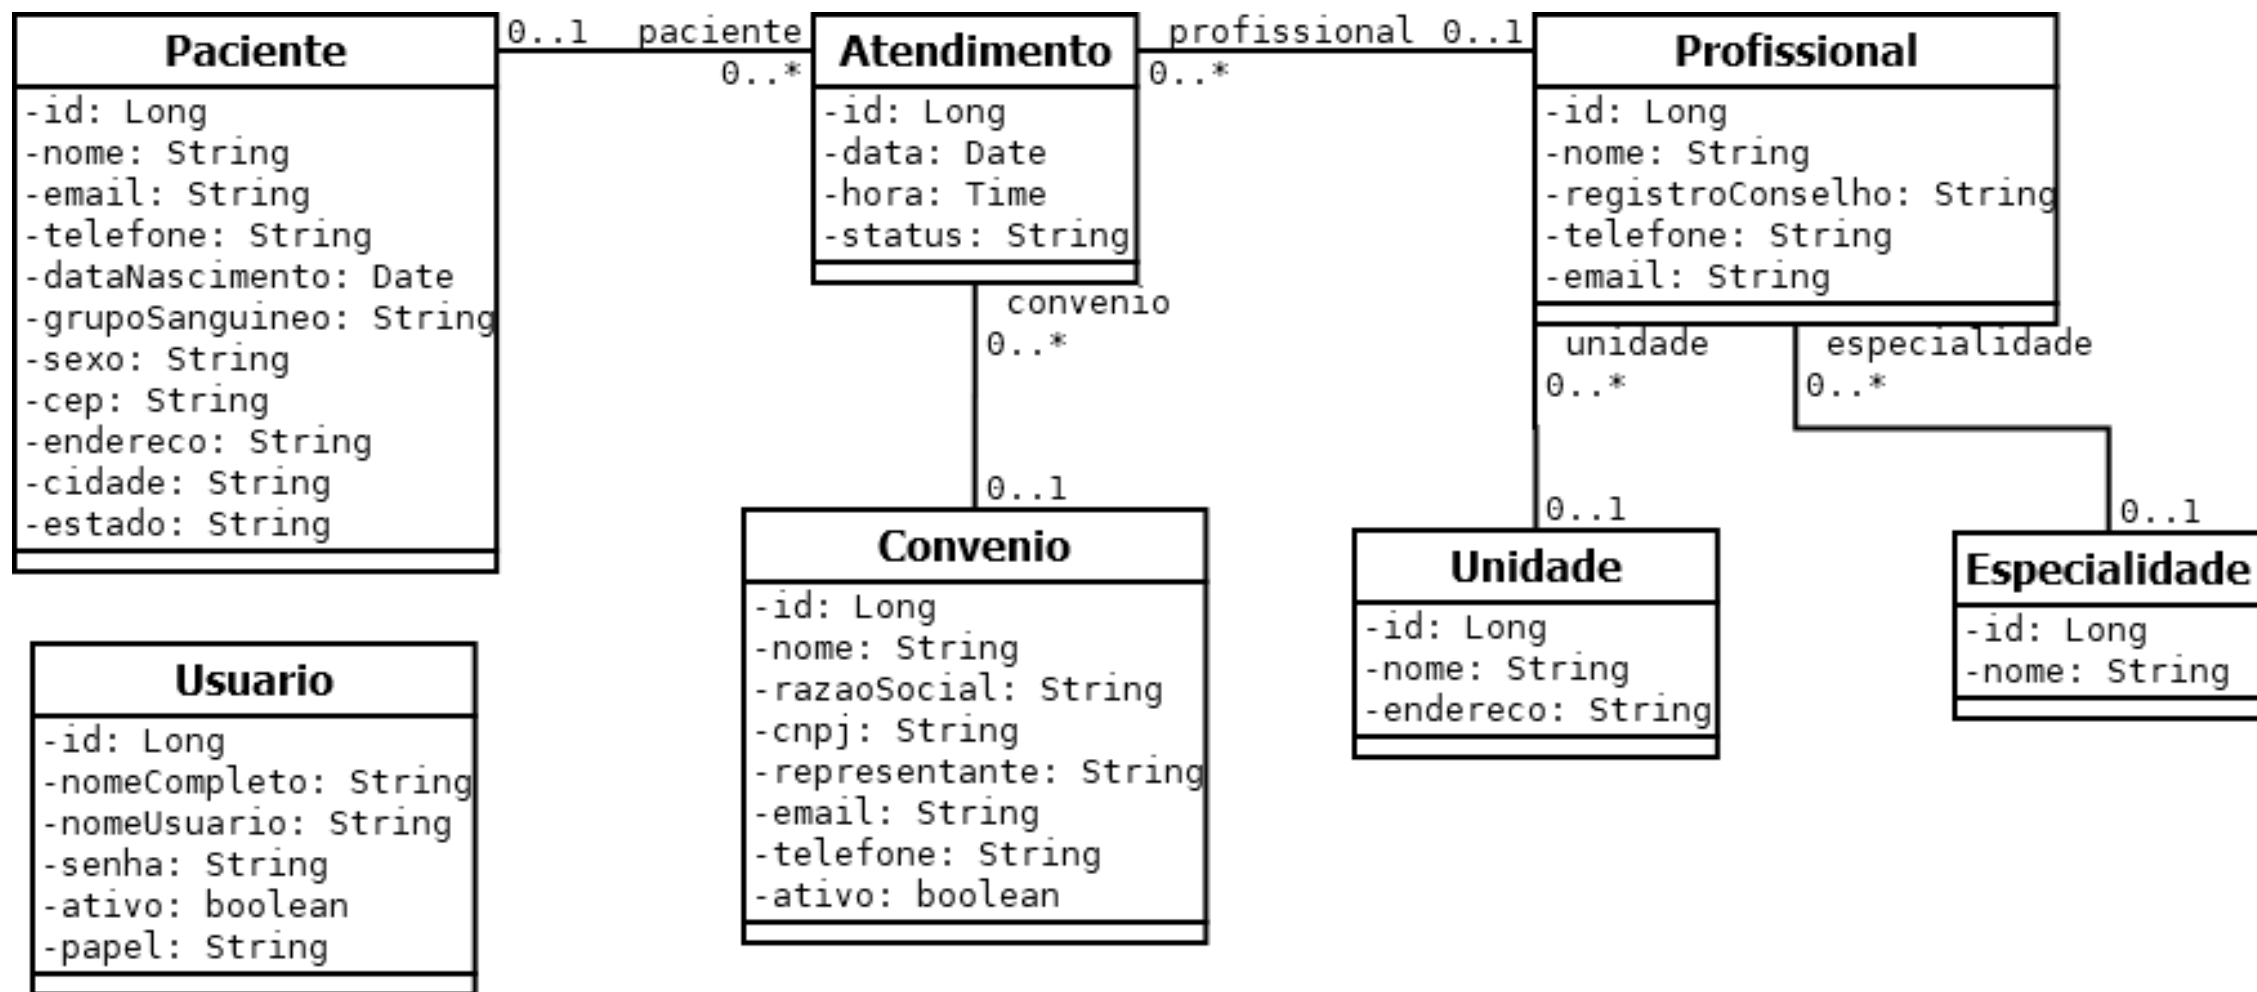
Paciente
-id: Long
-nome: String
-email: String
-telefone: String
-dataNascimento: Date
-grupoSanguineo: String
-sexo: String
-cep: String
-endereco: String
-cidade: String
-estado: String

0..1 paciente
0..*

Atendimento
-id: Long
-data: Date
-hora: Time
-status: String

profissional 0..1
0..*

Profissional
-id: Long
-nome: String
-registroConselho: String
-telefone: String
-email: String

convenio
0..*
0..1

unidade
0..*
0..1

especialidade
0..*
0..1

Usuario
-id: Long
-nomeCompleto: String
-nomeUsuario: String
-senha: String
-ativo: boolean
-papel: String

Convenio
-id: Long
-nome: String
-razaoSocial: String
-cnpj: String
-representante: String
-email: String
-telefone: String
-ativo: boolean

Unidade
-id: Long
-nome: String
-endereco: String

Especialidade
-id: Long
-nome: String